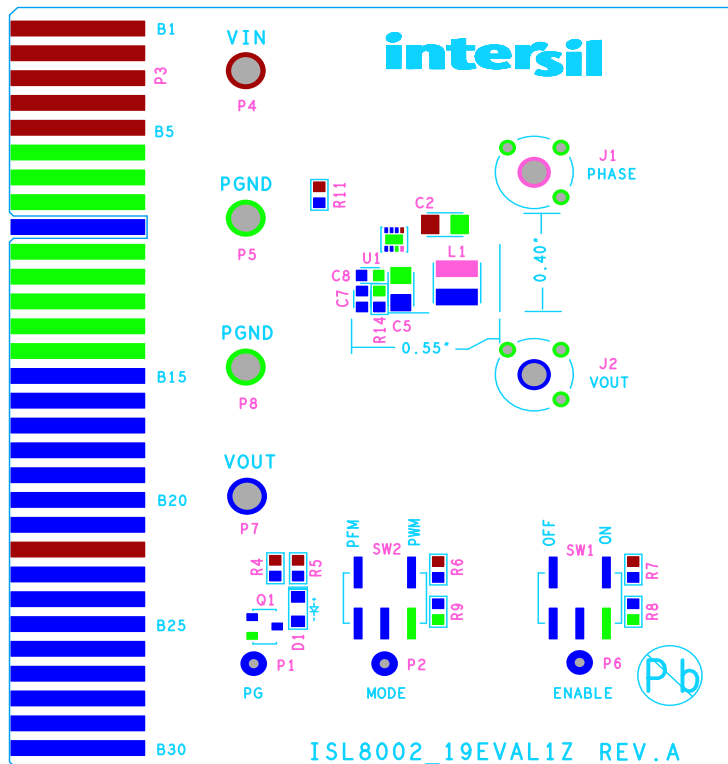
B1
P3
B5
B15
B20
B25
B30
VIN
P4
PGND
P5
PGND
P8
VOUT
P7
intersil
R11
C2
J1
PHASE
U1
L1
C8
C7
R14
C5
0.40"
0.55"
J2
VOUT
PFM
SW2
PWM
R6
R9
R4
R5
Q1
D1
P1
PG
P2
MODE
OFF
SW1
ON
R7
R8
P6
ENABLE
Pb
ISL8002_19EVAL1Z REV.A